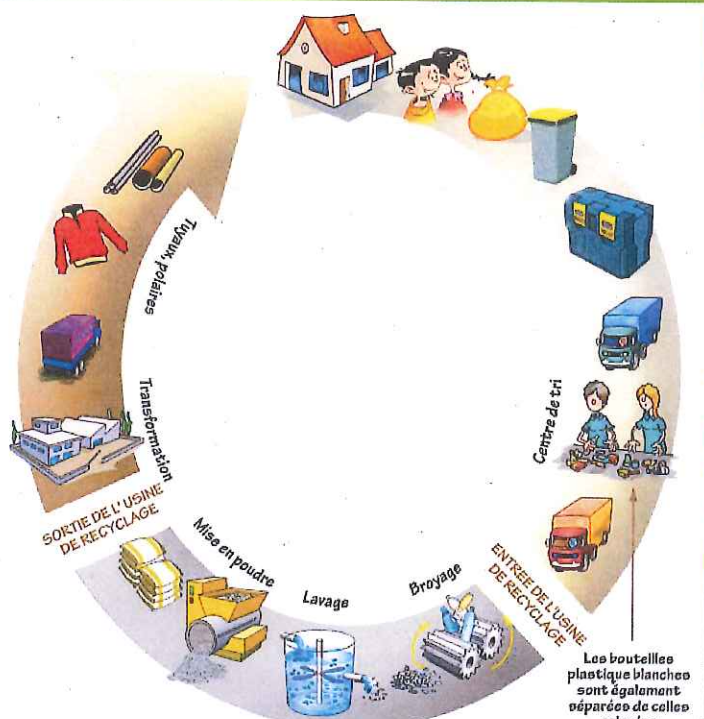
Tuyaux, polaires

Transformation

SORTIE DE L'USINE DE RECYCLAGE

Mise en poudre

Lavage

Broyage

ENTREE DE L'USINE DE RECYCLAGE

Centre de tri

Les bouteilles plastique blanches sont également séparées de celles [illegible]